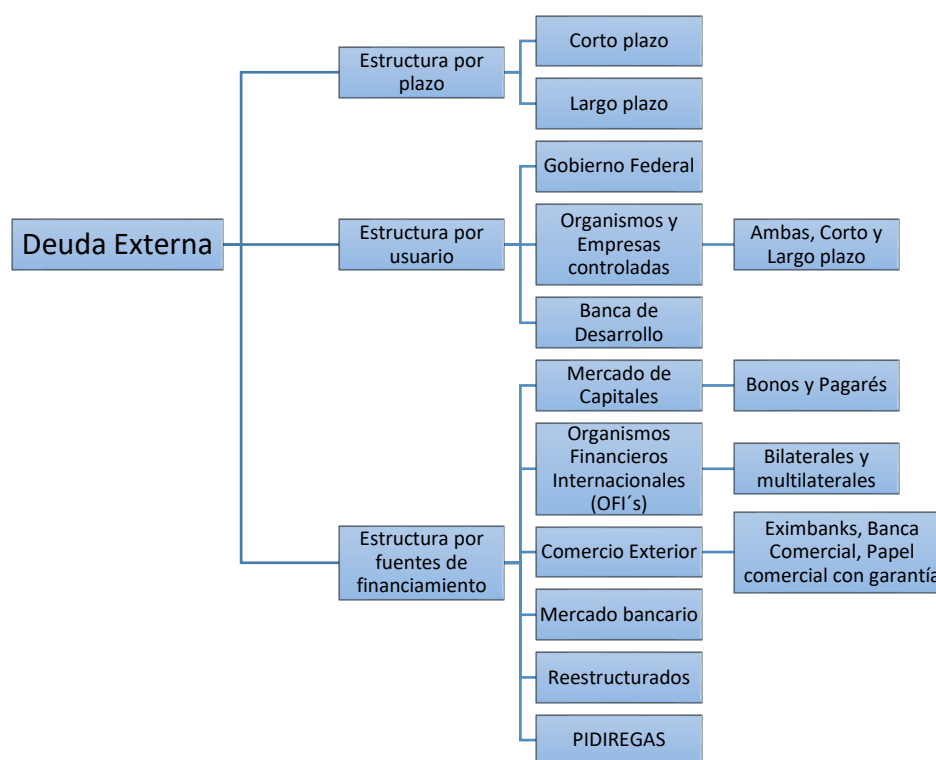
Deuda Externa

Estructura por plazo

Corto plazo

Largo plazo

Estructura por usuario

Gobierno Federal

Organismos y Empresas controladas

Ambas, Corto y Largo plazo

Banca de Desarrollo

Estructura por fuentes de financiamiento

Mercado de Capitales

Bonos y Pagarés

Organismos Financieros Internacionales (OFI´s)

Bilaterales y multilaterales

Comercio Exterior

Eximbanks, Banca Comercial, Papel comercial con garantía

Mercado bancario

Reestructurados

PIDIREGAS